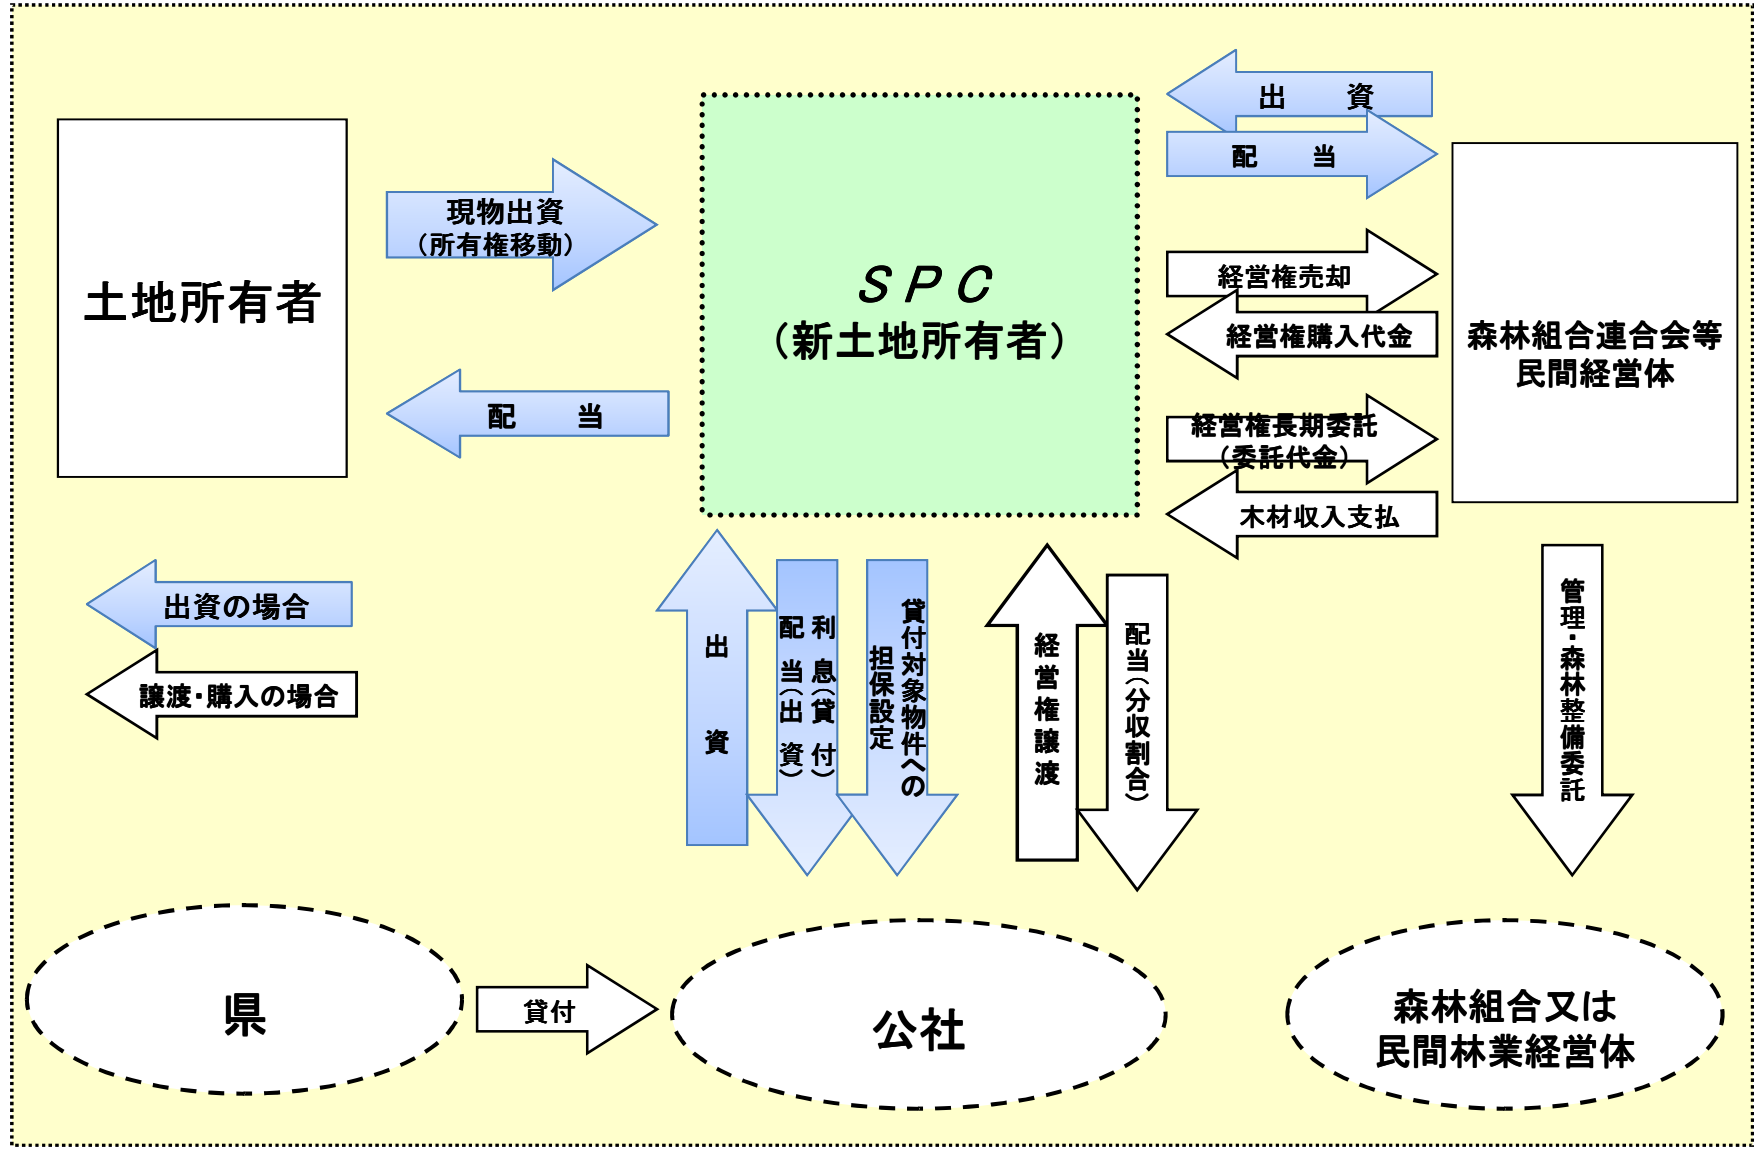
土地所有者

現物出資
（所有権移動）

配　当

ＳＰＣ
（新土地所有者）

出　資

配　当

経営権売却

経営権購入代金

経営権長期委託
（委託代金）

木材収入支払

森林組合連合会等
民間経営体

出資の場合

譲渡・購入の場合

出資

利息（貸付）

配当（出資）

貸付対象物件への担保設定

経営権譲渡

配当（分収割合）

管理・森林整備委託

県

貸付

公社

森林組合又は
民間林業経営体